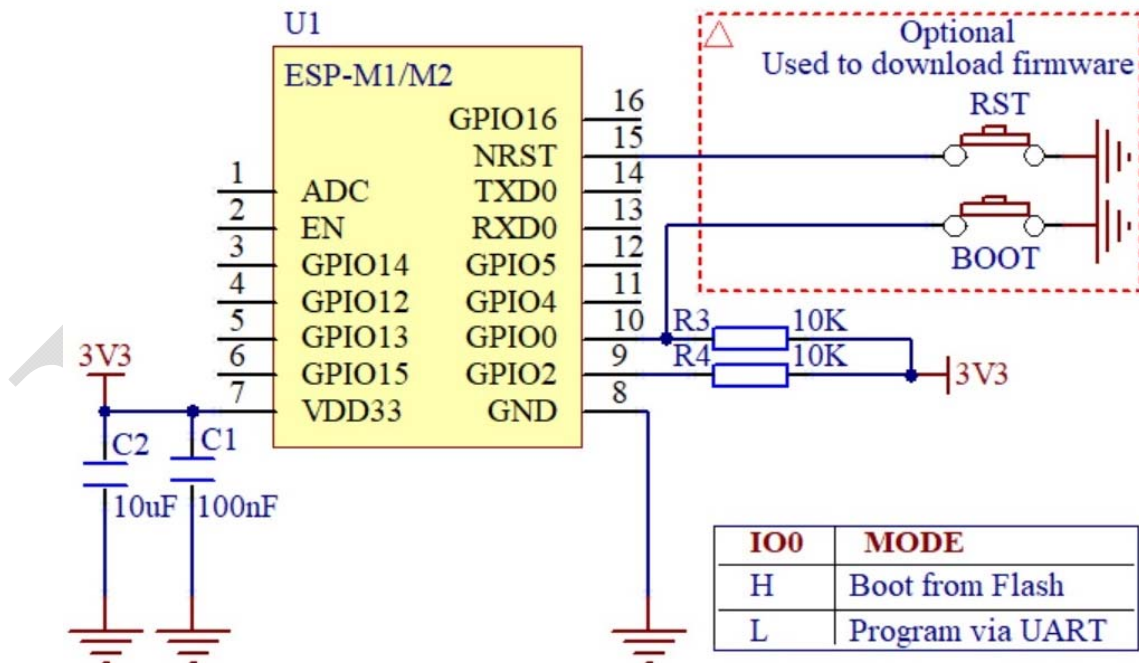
U1
ESP-M1/M2

Optional
Used to download firmware

RST
BOOT

16 GPIO16
15 NRST
1 ADC
14 TXD0
2 EN
13 RXD0
3 GPIO14
12 GPIO5
4 GPIO12
11 GPIO4
5 GPIO13
10 GPIO0
6 GPIO15
9 GPIO2
7 VDD33
8 GND

R3 10K
R4 10K
3V3

3V3
C2 10uF
C1 100nF

| IO0 | MODE |
|---|---|
| H | Boot from Flash |
| L | Program via UART |